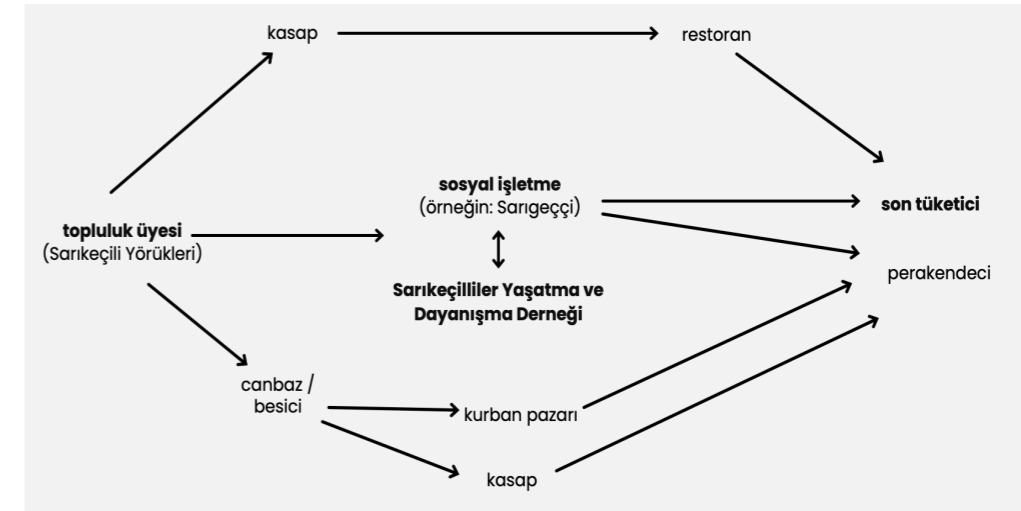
kasap

restoran

sosyal işletme
(örneğin: Sarıgeççi)

son tüketici

topluluk üyesi
(Sarıkeçili Yörükleri)

perakendeci

Sarıkeçilliler Yaşatma ve Dayanışma Derneği

canbaz / besici

kurban pazarı

kasap